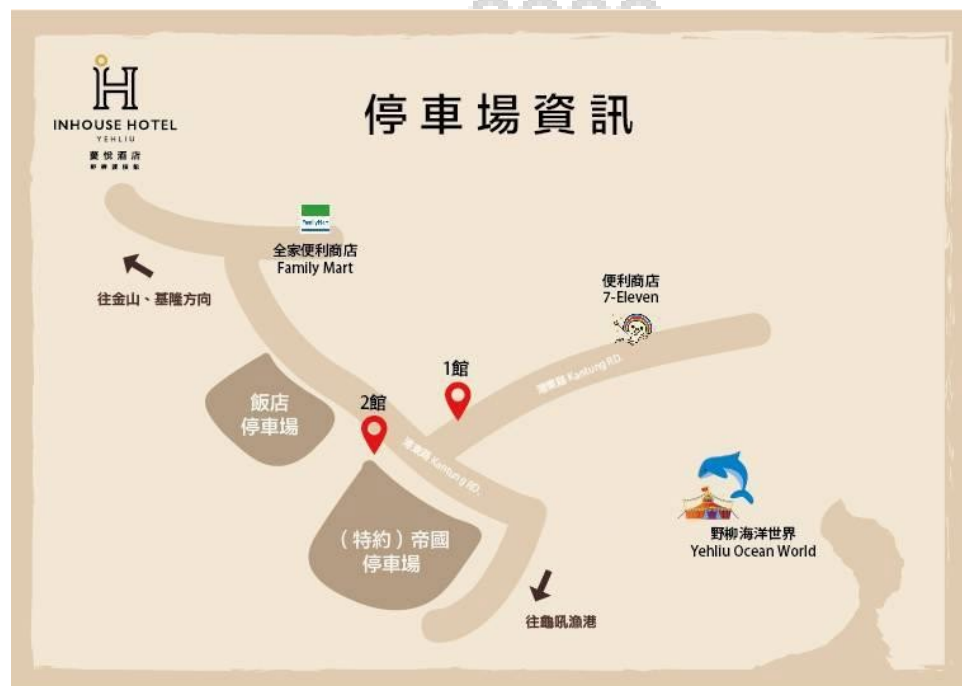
H
INHOUSE HOTEL
YEHLIU
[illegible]

停車場資訊

FamilyMart
全家便利商店
Family Mart

往金山、基隆方向

便利商店
7-Eleven

1館

港東路 Kantung RD.

飯店
停車場

2館

港東路 Kantung RD.

野柳海洋世界
Yehliu Ocean World

（特約）帝國
停車場

往龜吼漁港